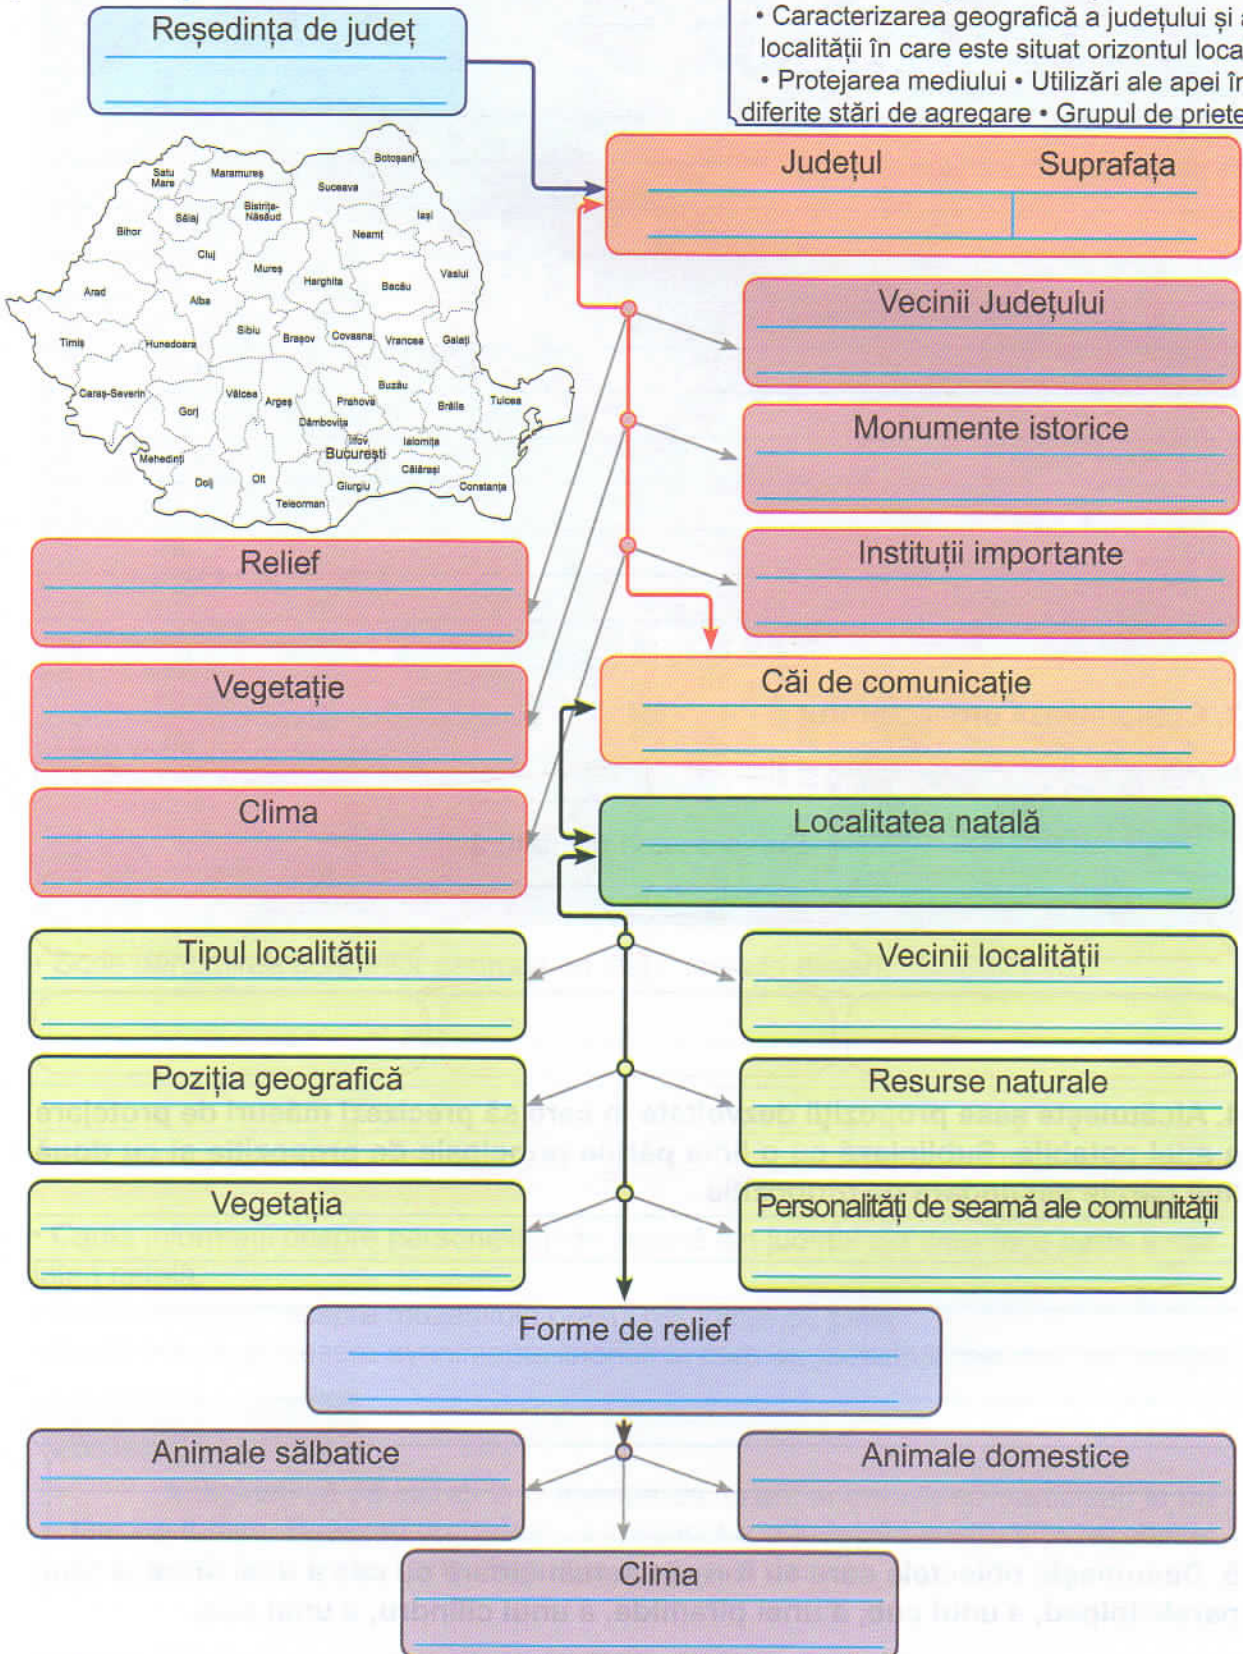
• Caracterizarea geografică a județului și a localității în care este situat orizontul loca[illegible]
• Protejarea mediului • Utilizări ale apei în diferite stări de agregare • Grupul de priete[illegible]

Reședința de județ

Satu Mare, Maramureș, Botoșani, Suceava, Sălaj, Bistrița-Năsăud, Iași, Bihor, Neamț, Cluj, Mureș, Harghita, Vaslui, Bacău, Arad, Alba, Timiș, Hunedoara, Sibiu, Brașov, Covasna, Vrancea, Galați, Buzău, Caraș-Severin, Vâlcea, Argeș, Prahova, Brăila, Tulcea, Gorj, Dâmbovița, Mehedinți, Ilfov, București, Ialomița, Călărași, Dolj, Olt, Giurgiu, Teleorman, Constanța

Județul | Suprafața

Vecinii Județului

Monumente istorice

Instituții importante

Relief

Vegetație

Clima

Căi de comunicație

Localitatea natală

Tipul localității

Vecinii localității

Poziția geografică

Resurse naturale

Vegetația

Personalități de seamă ale comunității

Forme de relief

Animale sălbatice

Animale domestice

Clima